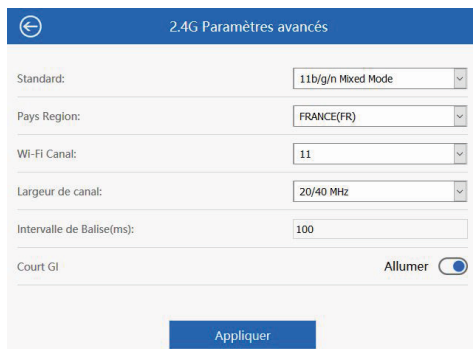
2.4G Paramètres avancés

| | |
|---|---|
| Standard: | 11b/g/n Mixed Mode |
| Pays Region: | FRANCE(FR) |
| Wi-Fi Canal: | 11 |
| Largeur de canal: | 20/40 MHz |
| Intervalle de Balise(ms): | 100 |
| Court GI | Allumer |

Appliquer